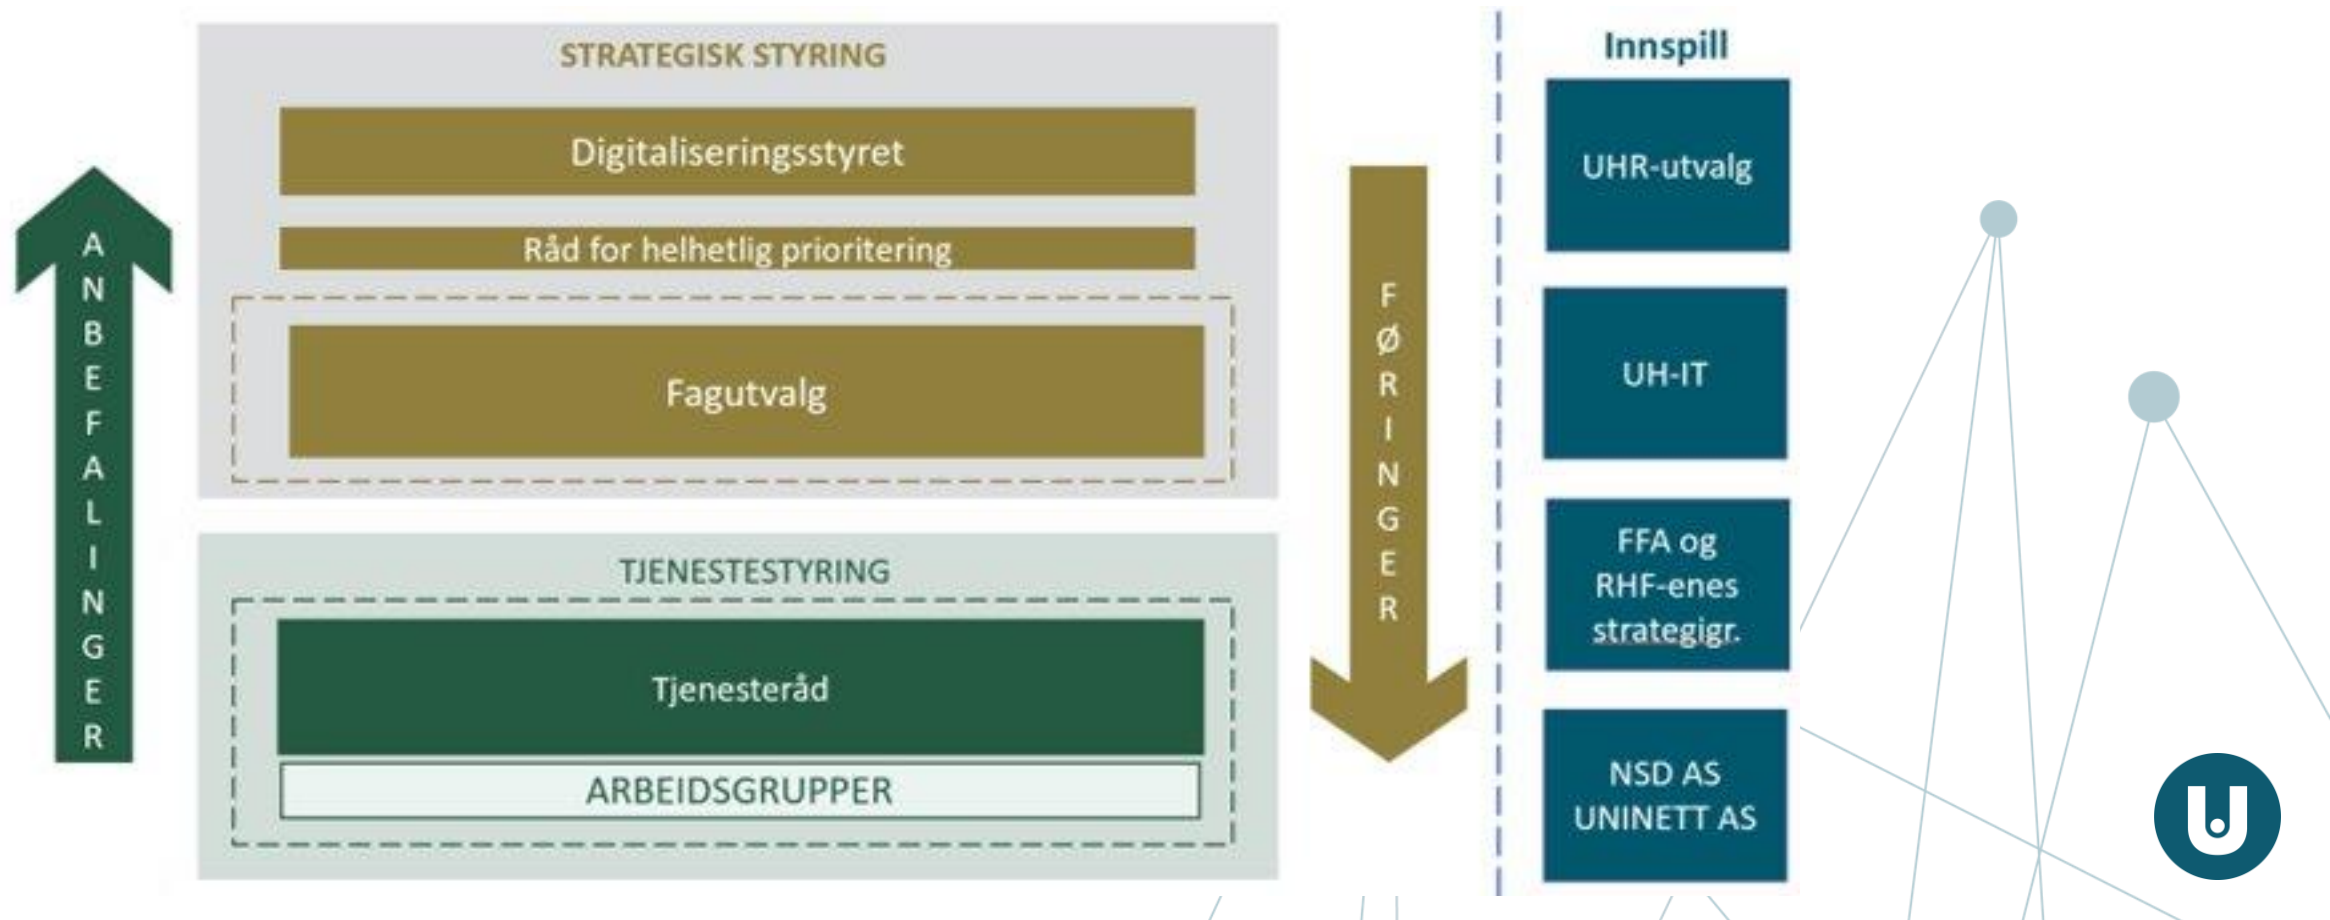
ANBEFALINGER

STRATEGISK STYRING

Digitaliseringsstyret

Råd for helhetlig prioritering

Fagutvalg

TJENESTESTYRING

Tjenesteråd

ARBEIDSGRUPPER

FØRINGER

Innspill

UHR-utvalg

UH-IT

FFA og RHF-enes strategigr.

NSD AS UNINETT AS